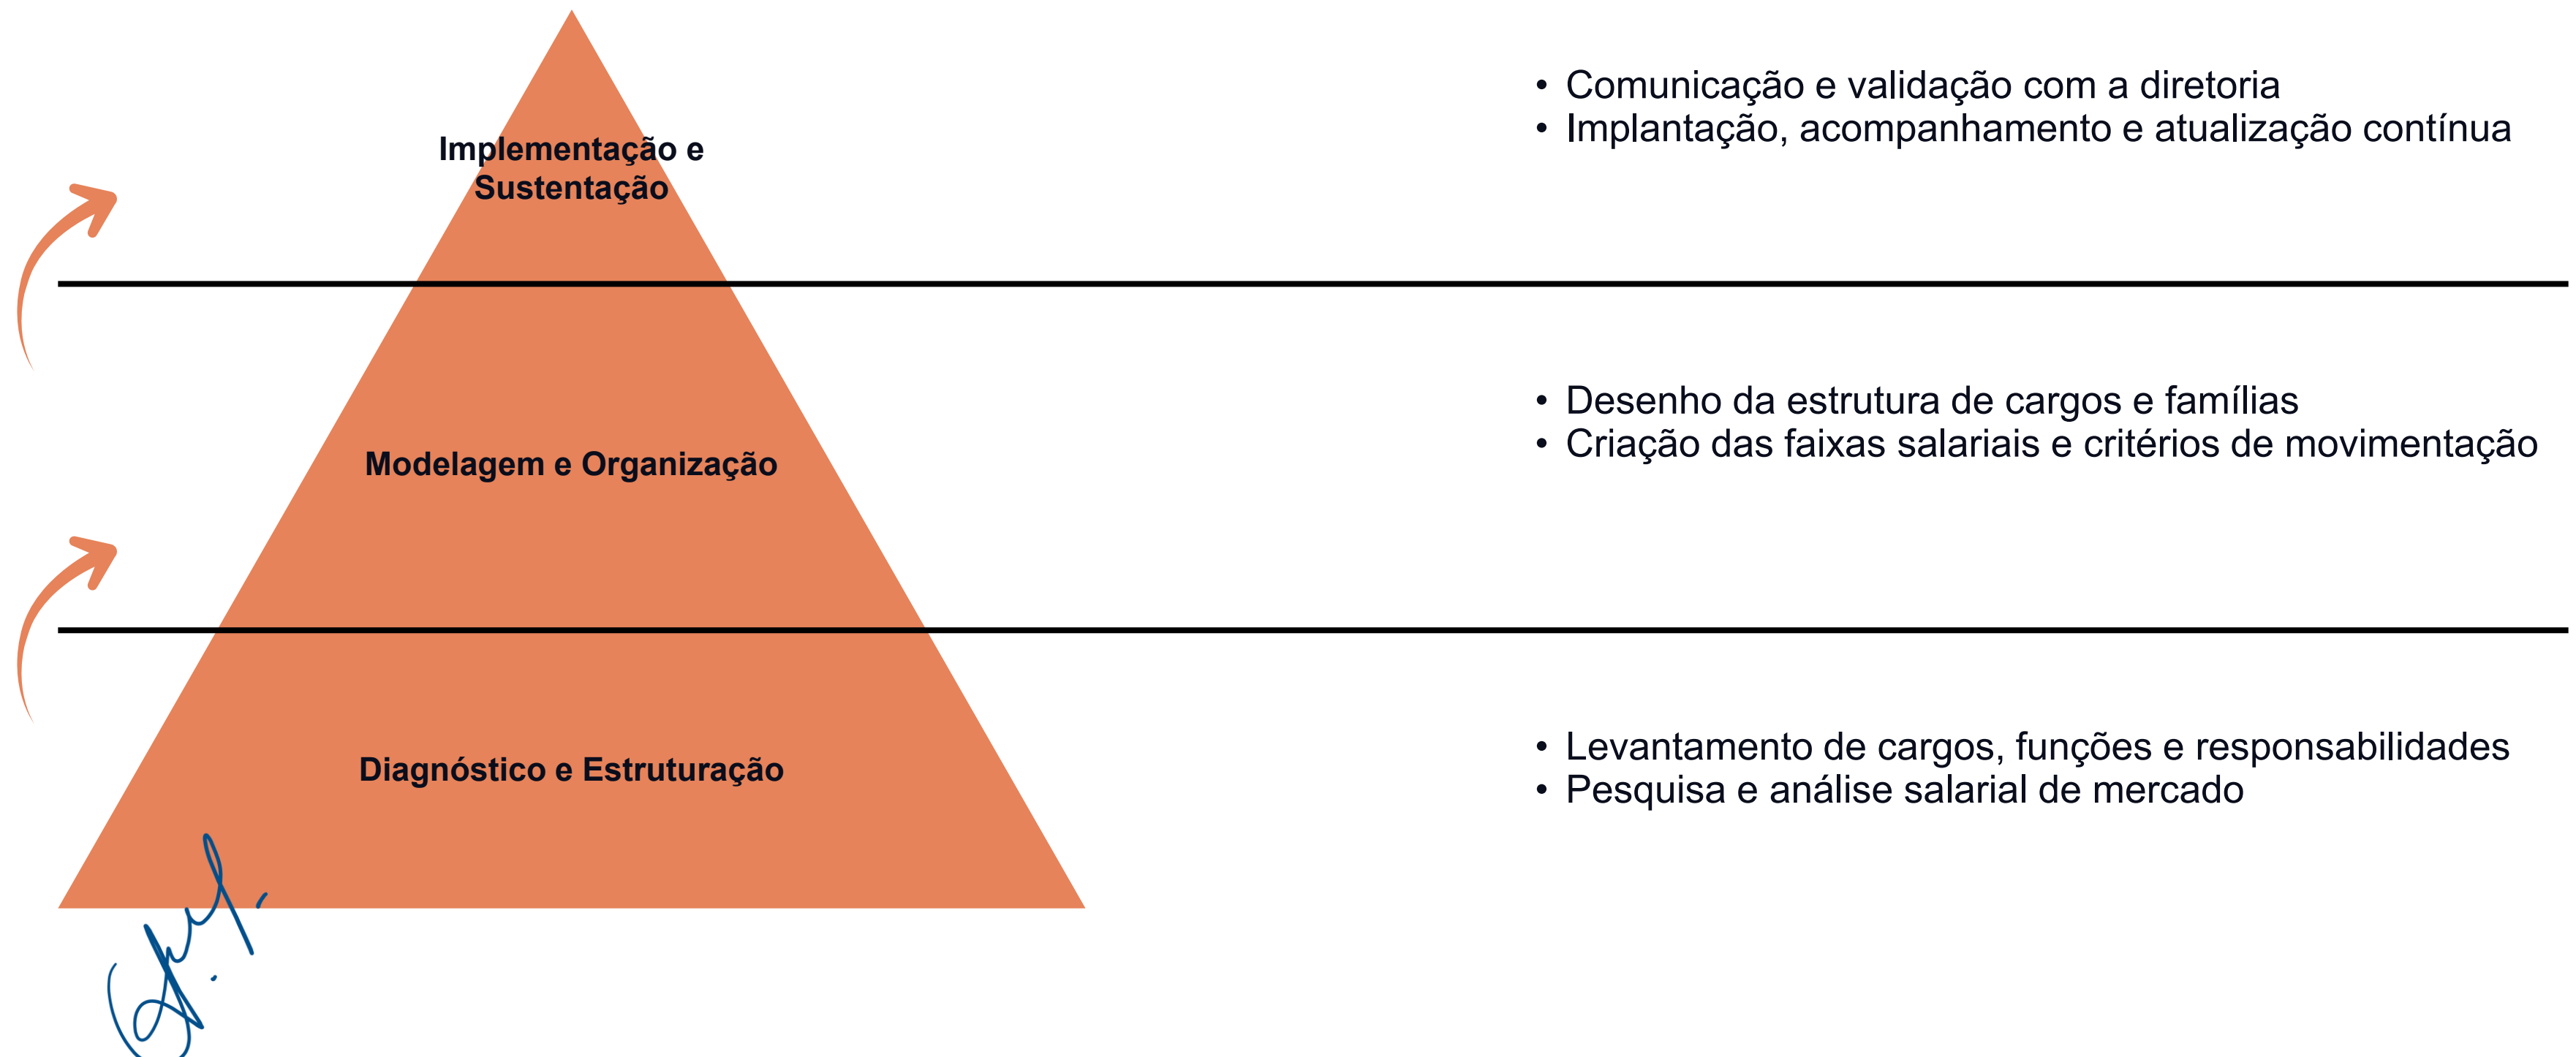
Implementação e Sustentação

• Comunicação e validação com a diretoria
• Implantação, acompanhamento e atualização contínua

Modelagem e Organização

• Desenho da estrutura de cargos e famílias
• Criação das faixas salariais e critérios de movimentação

Diagnóstico e Estruturação

• Levantamento de cargos, funções e responsabilidades
• Pesquisa e análise salarial de mercado

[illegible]